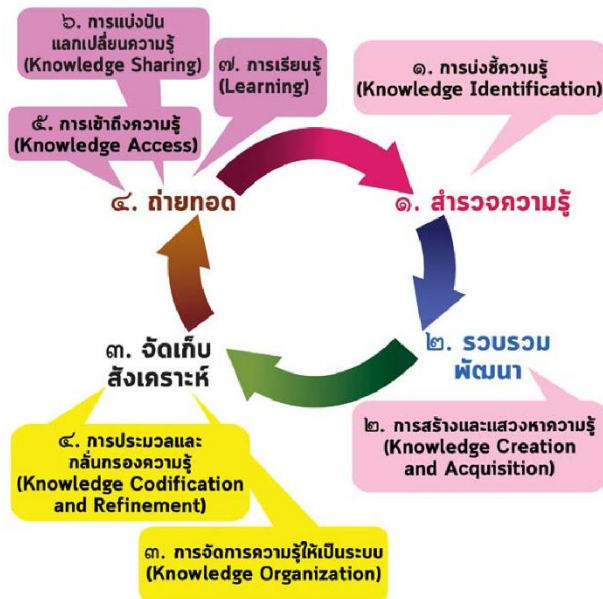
๖. การแบ่งปัน แลกเปลี่ยนความรู้ (Knowledge Sharing)

๗. การเรียนรู้ (Learning)

๕. การเข้าถึงความรู้ (Knowledge Access)

๑. การบ่งชี้ความรู้ (Knowledge Identification)

๔. ถ่ายทอด

๑. สำรวจความรู้

๓. จัดเก็บ สังเคราะห์

๒. รวบรวม พัฒนา

๒. การสร้างและแสวงหาความรู้ (Knowledge Creation and Acquisition)

๔. การประมวลและกลั่นกรองความรู้ (Knowledge Codification and Refinement)

๓. การจัดการความรู้ให้เป็นระบบ (Knowledge Organization)